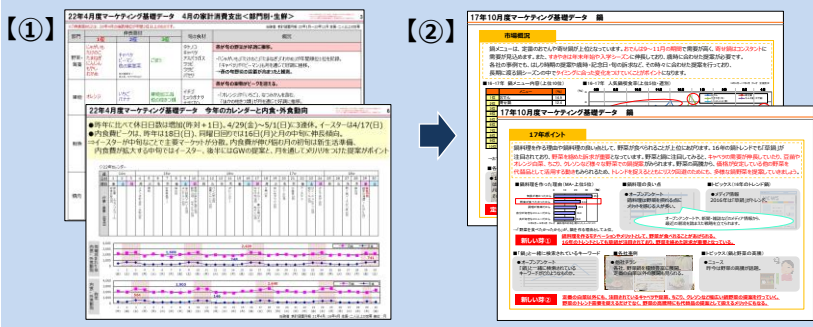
【①】

22年4月度マーケティング基礎データ　4月の家計消費支出＜部門別・生鮮＞

22年4月度マーケティング基礎データ　今年のカレンダーと内食・外食動向

●昨年に比べて休日日数は増加(昨対＋1日)。4/29(金)～5/1(日)で3連休。イースター⇒4/17(日)
●内食費ピークは、昨年は18日(日)、同曜日回りでは16日(土)と月の中旬に伸長傾向。
⇒イースター中旬となり、ここを重点マーケット…内食費が伸び易い月の初旬は新生活準備。内食費が拡大する中旬はイースター、後半はGWの提案と、月を通してメリハリをつけた提案がポイント

【②】

17年10月度マーケティング基礎データ　鍋

市場概況

17年10月度マーケティング基礎データ　鍋

17年ポイント

新しい芽①

新しい芽②